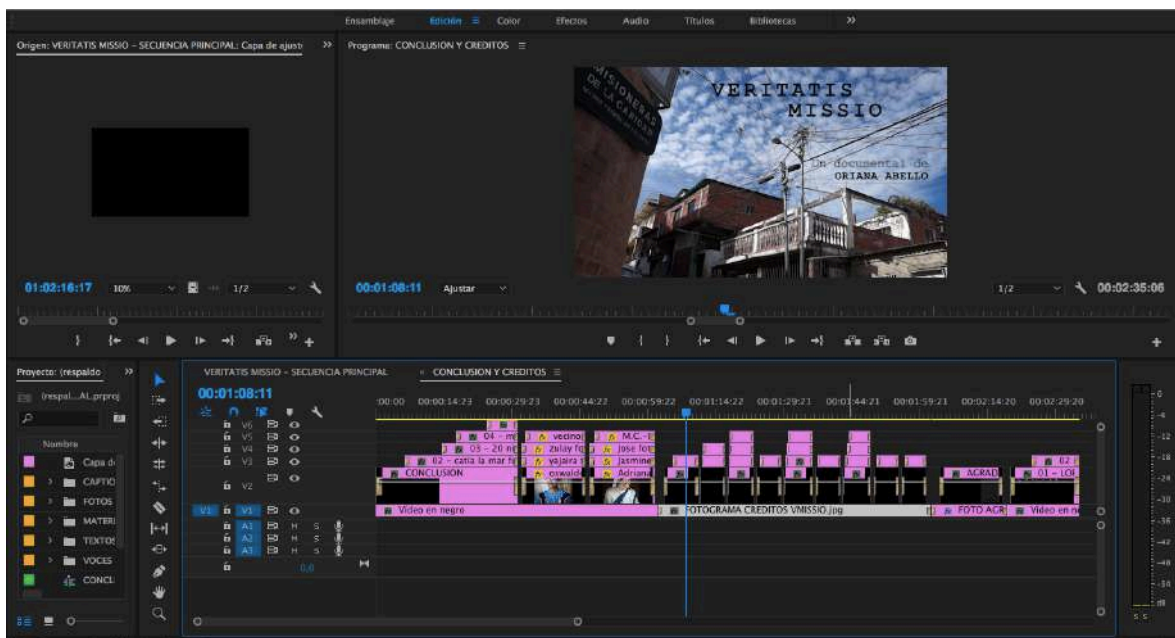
Ensamblaje Edición ≡ Color Efectos Audio Títulos Bibliotecas »

Origen: VERITATIS MISSIO – SECUENCIA PRINCIPAL: Capa de ajust »

Programa: CONCLUSION Y CREDITOS ≡

MISIONERAS DE LA CARIDAD

VERITATIS MISSIO

Un documental de ORIANA ABELLO

01:02:16:17 10% 1/2

00:01:08:11 Ajustar 1/2 00:02:35:06

Proyecto: respaldo »

respal...AL.prproj

Nombre

Capa d

CAPTIO

FOTOS

MATERI

TEXTOS

VOCES

CONCL

VERITATIS MISSIO – SECUENCIA PRINCIPAL

CONCLUSION Y CREDITOS ≡

00:01:08:11

:00:00 00:00:14:23 00:00:29:23 00:00:44:22 00:00:59:22 00:01:14:22 00:01:29:21 00:01:44:21 00:01:59:21 00:02:14:20 00:02:29:20

V6 V5 V4 V3 V2 V1 A1 A2 A3

04 – m vecino M.C. – E

03 – 20 nc zulay fo Jose Ios

02 – catia la mar fe yajaira Jasmine

CONCLUSION oswald Adriana

02

01 – LOI

ACRAD

Video en negro

FOTOGRAMA CREDITOS VMISSIO.jpg

FOTO ACR

Video en n

0,0

0 -6 -12 -18 -24 -30 -36 -42 -48 -54 dB

S S